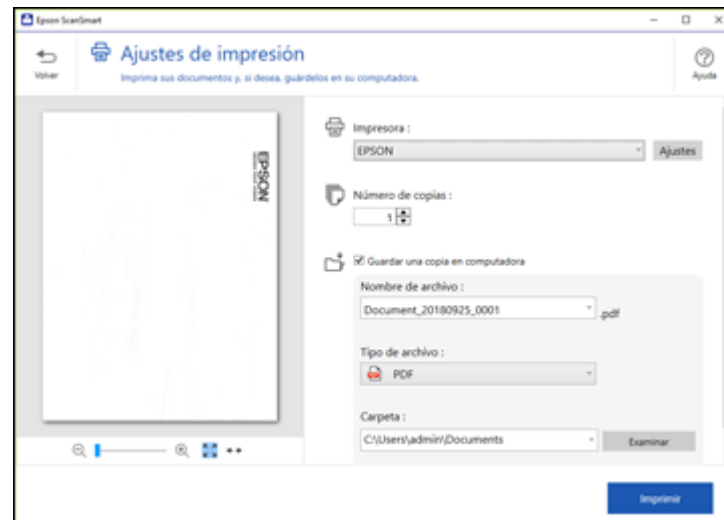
Epson ScanSmart

Volver

Ajustes de impresión

Imprima sus documentos y, si desea, guárdelos en su computadora.

Ayuda

EPSON

Impresora :

EPSON

Ajustes

Número de copias :

1

Guardar una copia en computadora

Nombre de archivo :

Document_20180925_0001

.pdf

Tipo de archivo :

PDF

Carpeta :

C:\Users\admin\Documents

Examinar

Imprimir